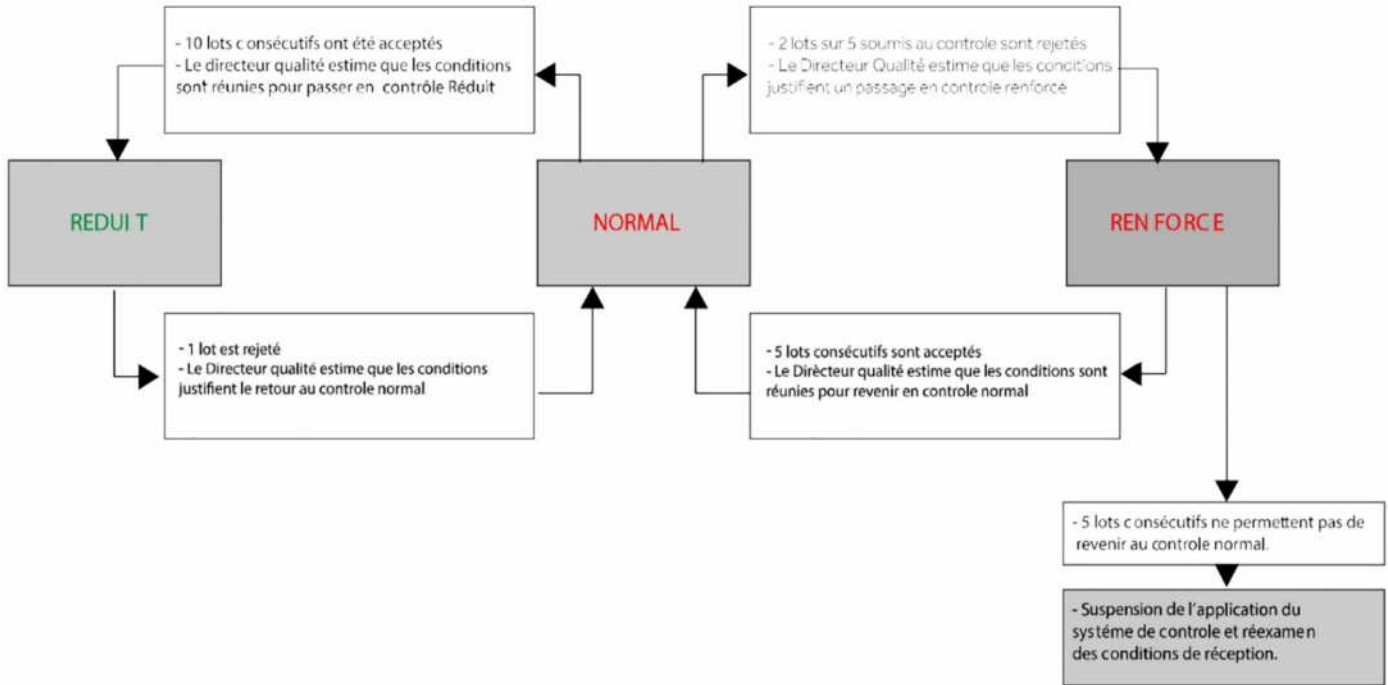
- 10 lots c onsécutifs ont été acceptés
- Le directeur qualité estime que les conditions sont réunies pour passer en contrôle Réduit

- 2 lots sur 5 soumis au controle sont rejetés
- Le Directeur Qualité estime que les concitions justifient un passage en controle renforcé

REDUI T

NORMAL

REN FORC E

- 1 lot est rejeté
- Le Directeur qualité estime que les conditions justifient le retour au controle normal

- 5 lots consécutifs sont acceptés
- Le Dirècteur qualité estime que les conditions sont réunies pour revenir en controle normal

- 5 lots c onsécutifs ne permettent pas de revenir au controle normal.

- Suspension de l'application du systéme de controle et réexamen des conditions de réception.